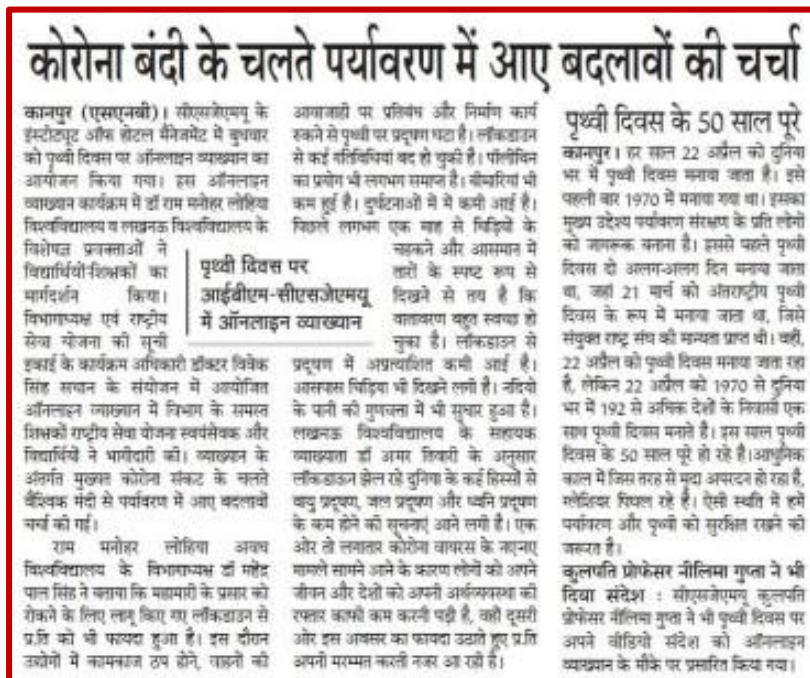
कोरोना बंदी के चलते पर्यावरण में आए बदलावों की चर्चा

कानपुर (एसएनबी)। सीएसजेएमयू के इंस्टीट्यूट ऑफ होटल मैनेजमेंट में बुधवार को पृथ्वी दिवस पर ऑनलाइन व्याख्यान का आयोजन किया गया। इस ऑनलाइन व्याख्यान कार्यक्रम में डॉ राम मनोहर लोहिया विश्वविद्यालय व लखनऊ विश्वविद्यालय के विशेषज्ञ प्रवक्ताओं ने विद्यार्थियों-शिक्षकों का मार्गदर्शन किया। विभागाध्यक्ष एवं राष्ट्रीय सेवा योजना की यूनी इकाई के कार्यक्रम अधिकारी डॉक्टर विवेक सिंह सचान के संयोजन में आयोजित ऑनलाइन व्याख्यान में विभाग के समस्त शिक्षकों राष्ट्रीय सेवा योजना स्वयंसेवक और विद्यार्थियों ने भागीदारी की। व्याख्यान के अंतर्गत मुख्यतः कोरोना संकट के चलते वैश्विक मंदी से पर्यावरण में आए बदलावों चर्चा की गई।

राम मनोहर लोहिया अवध विश्वविद्यालय के विभागाध्यक्ष डॉ महेंद्र पाल सिंह ने बताया कि महामारी के प्रसार को रोकने के लिए लागू किए गए लॉकडाउन से प्रकृति को भी फायदा हुआ है। इस दौरान उद्योगों में कामकाज ठप होने, वाहनों की आवाजाही पर प्रतिबंध और निर्माण कार्य रुकने से पृथ्वी पर प्रदूषण घटा है। लॉकडाउन से कई गतिविधियां बंद हो चुकी हैं। पॉलीथिन का प्रयोग भी लगभग समाप्त है। बीमारियां भी कम हुई हैं। दुर्घटनाओं में भी कमी आई है। पिछले लगभग एक माह से चिड़ियों के चहकने और आसमान में तारों के स्पष्ट रूप से दिखने से तय है कि वातावरण बहुत स्वच्छ हो चुका है। लॉकडाउन से प्रदूषण में अप्रत्याशित कमी आई है। आसपास चिड़िया भी दिखने लगी है। नदियों के पानी की गुणवत्ता में भी सुधार हुआ है। लखनऊ विश्वविद्यालय के सहायक व्याख्याता डॉ अमर तिवारी के अनुसार लॉकडाउन झेल रहे दुनिया के कई हिस्सों से वायु प्रदूषण, जल प्रदूषण और ध्वनि प्रदूषण के कम होने की सूचनाएं आने लगी हैं। एक ओर तो लगातार कोरोना वायरस के नए-नए मामले सामने आने के कारण लोगों को अपने जीवन और देशों को अपनी अर्थव्यवस्था की रफ्तार काफी कम करनी पड़ी है, वहीं दूसरी ओर इस अवसर का फायदा उठाते हुए प्रकृति अपनी मरम्मत करती नजर आ रही है।

पृथ्वी दिवस पर आईबीएम-सीएसजेएमयू में ऑनलाइन व्याख्यान

पृथ्वी दिवस के 50 साल पूरे

कानपुर। हर साल 22 अप्रैल को दुनिया भर में पृथ्वी दिवस मनाया जाता है। इसे पहली बार 1970 में मनाया गया था। इसका मुख्य उद्देश्य पर्यावरण संरक्षण के प्रति लोगों को जागरूक करना है। इससे पहले पृथ्वी दिवस दो अलग-अलग दिन मनाया जाता था, जहां 21 मार्च को अंतराष्ट्रीय पृथ्वी दिवस के रूप में मनाया जाता था, जिसे संयुक्त राष्ट्र संघ की मान्यता प्राप्त थी। वहीं, 22 अप्रैल को पृथ्वी दिवस मनाया जाता रहा है, लेकिन 22 अप्रैल को 1970 से दुनिया भर में 192 से अधिक देशों के निवासी एक साथ पृथ्वी दिवस मनाते हैं। इस साल पृथ्वी दिवस के 50 साल पूरे हो रहे हैं। आधुनिक काल में जिस तरह से मुद्दा असरदार हो रहा है, ग्लेशियर पिघल रहे हैं। ऐसी स्थिति में हमें पर्यावरण और पृथ्वी को सुरक्षित रखने की जरूरत है।

कुलपति प्रोफेसर नीलिमा गुप्ता ने भी दिया संदेश : सीएसजेएमयू कुलपति प्रोफेसर नीलिमा गुप्ता ने भी पृथ्वी दिवस पर अपने वीडियो संदेश को ऑनलाइन व्याख्यान के मौके पर प्रसारित किया गया।